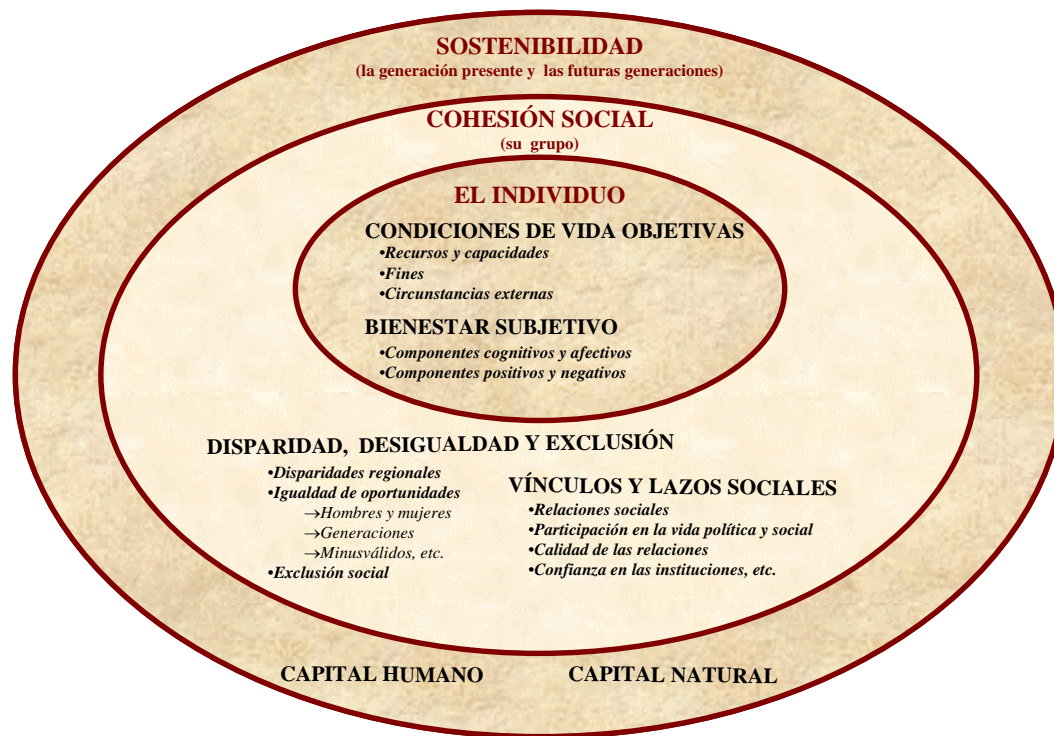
SOSTENIBILIDAD
(la generación presente y las futuras generaciones)

COHESIÓN SOCIAL
(su grupo)

EL INDIVIDUO

CONDICIONES DE VIDA OBJETIVAS
•Recursos y capacidades
•Fines
•Circunstancias externas

BIENESTAR SUBJETIVO
•Componentes cognitivos y afectivos
•Componentes positivos y negativos

DISPARIDAD, DESIGUALDAD Y EXCLUSIÓN
•Disparidades regionales
•Igualdad de oportunidades
→Hombres y mujeres
→Generaciones
→Minusválidos, etc.
•Exclusión social

VÍNCULOS Y LAZOS SOCIALES
•Relaciones sociales
•Participación en la vida política y social
•Calidad de las relaciones
•Confianza en las instituciones, etc.

CAPITAL HUMANO

CAPITAL NATURAL